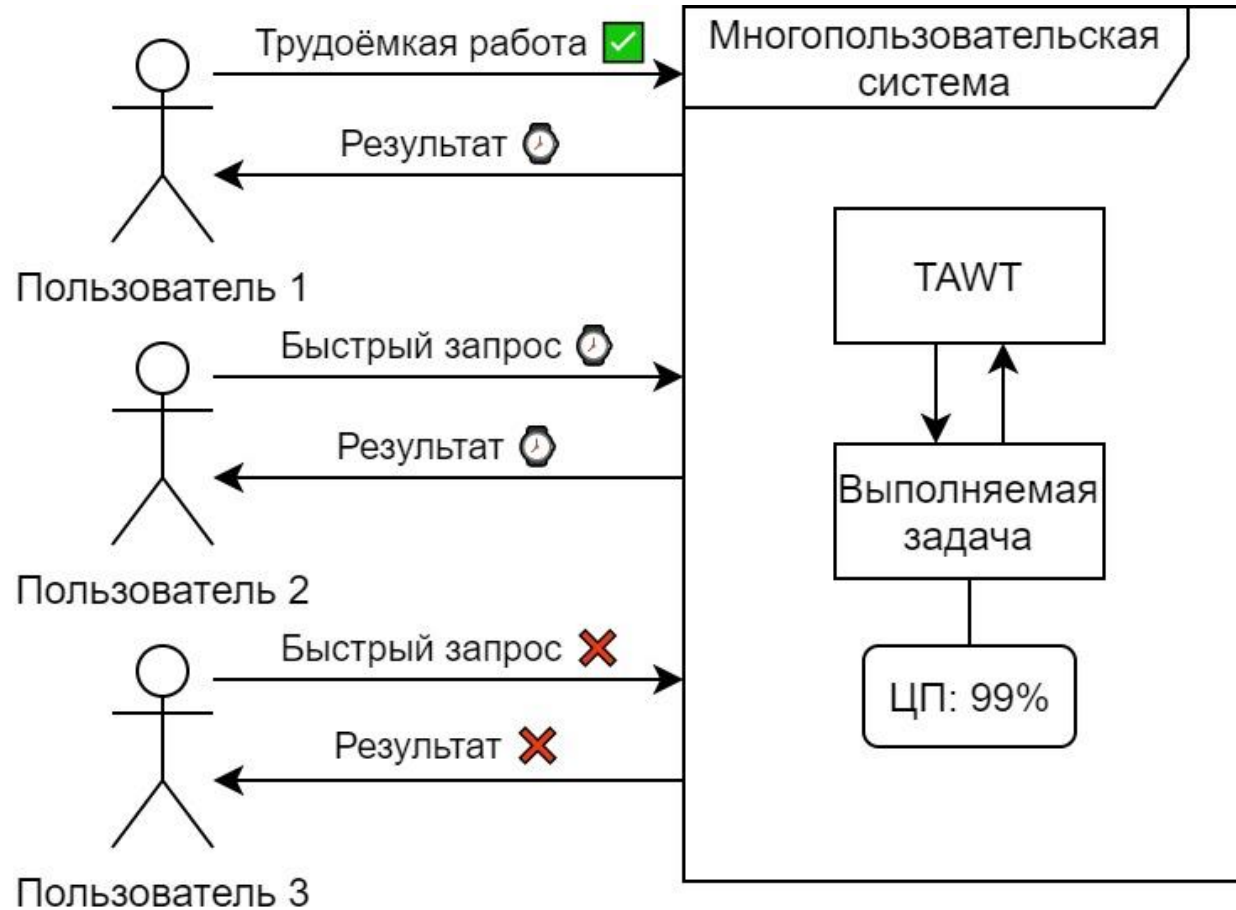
Трудоёмкая работа ✅

Многопользовательская система

Результат ⌚

Пользователь 1

TAWT

Быстрый запрос ⌚

Результат ⌚

Выполняемая задача

Пользователь 2

Быстрый запрос ❌

ЦП: 99%

Результат ❌

Пользователь 3